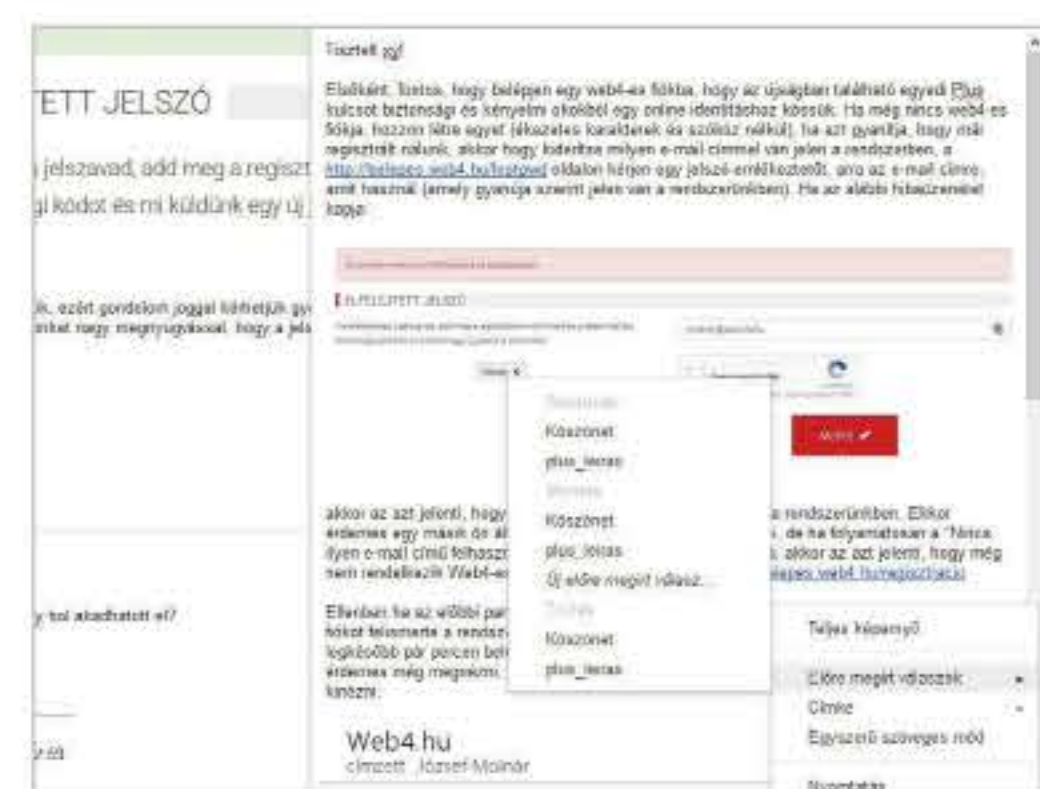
TETT JELSZÓ

jelszavad, add meg a regiszt
gi kódot és mi küldünk egy új

k, ezért gondolom joggal kérhetjük gy
nket nagy megnyugvással, hogy a jels

y hol akadhatott el?

Tisztelt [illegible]

Elsőként, Tomsa, hogy belépjen egy web4-es fiókba, hogy az újságban található egyedi Plus kulcsot biztonsági és kényelmi okokból egy online identitáshoz kössük. Ha még nincs web4-es fiókja, hozzon létre egyet (ékezetes karakterek és szóköz nélkül), ha azt gyanítja, hogy már regisztrált nálunk, akkor hogy kiderítse milyen e-mail címmel van jelen a rendszerben, a http://belepes.web4.hu/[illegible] oldalon kérjen egy jelszó-emlékeztetőt, arra az e-mail címre, amit használ (amely gyanúja szerint jelen van a rendszerünkben). Ha az alábbi hibaüzenetet kapja:

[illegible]

ELFELEJTETT JELSZÓ

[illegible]

Mehet

akkor az azt jelenti, hogy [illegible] a rendszerünkben. Ekkor érdemes egy másik cí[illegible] de ha folyamatosan a "Nincs ilyen e-mail című felhaszn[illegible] akkor az azt jelenti, hogy még nem rendelkezik Web4-es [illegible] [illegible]elepes.web4.hu/regisztracio

Ellenben ha az alábbi par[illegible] kódot felismerte a rendsz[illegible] legkésőbb pár percen bel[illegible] érdemes még megnézni, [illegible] kinézni.

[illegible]
Köszönet
plus_leiras
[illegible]
Köszönet
plus_leiras
Új előre megírt válasz...
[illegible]
Köszönet
plus_leiras

Teljes képernyő
Előre megírt válaszok
Címke
Egyszerű szöveges mód
Nyomtatás

Web4.hu
címzett: József Molnár